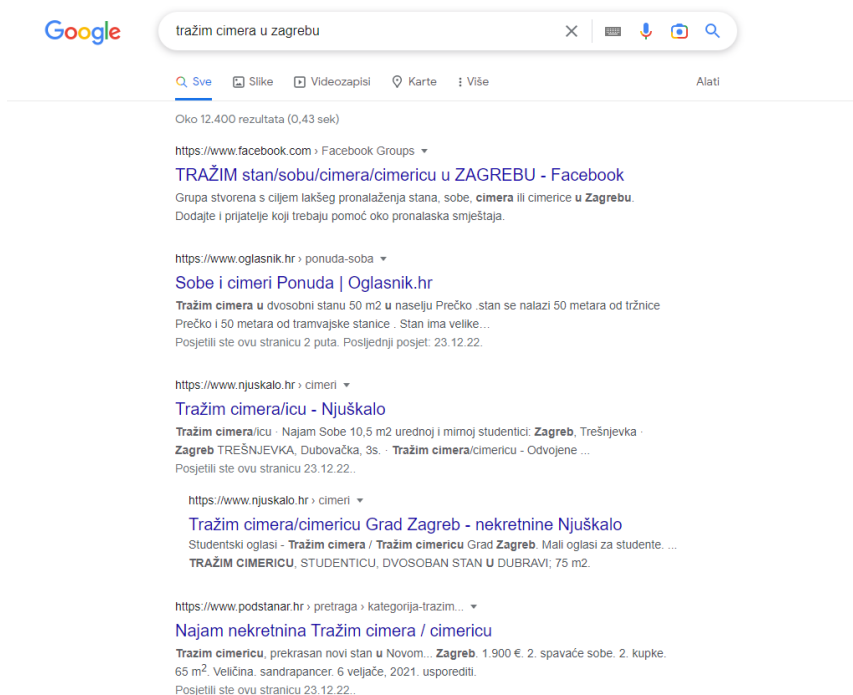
Google

tražim cimera u zagrebu

Sve Slike Videozapisi Karte Više

Alati

Oko 12.400 rezultata (0,43 sek)

https://www.facebook.com › Facebook Groups

TRAŽIM stan/sobu/cimera/cimericu u ZAGREBU - Facebook

Grupa stvorena s ciljem lakšeg pronalaženja stana, sobe, cimera ili cimerice u Zagrebu. Dodajte i prijatelje koji trebaju pomoć oko pronalaska smještaja.

https://www.oglasnik.hr › ponuda-soba

Sobe i cimeri Ponuda | Oglasnik.hr

Tražim cimera u dvosobni stanu 50 m2 u naselju Prečko .stan se nalazi 50 metara od tržnice Prečko i 50 metara od tramvajske stanice . Stan ima velike...

Posjetili ste ovu stranicu 2 puta. Posljednji posjet: 23.12.22.

https://www.njuskalo.hr › cimeri

Tražim cimera/icu - Njuškalo

Tražim cimera/icu · Najam Sobe 10,5 m2 urednoj i mirnoj studentici: Zagreb, Trešnjevka · Zagreb TREŠNJEVKA, Dubovačka, 3s. · Tražim cimera/cimericu - Odvojene ...

Posjetili ste ovu stranicu 23.12.22..

https://www.njuskalo.hr › cimeri

Tražim cimera/cimericu Grad Zagreb - nekretnine Njuškalo

Studentski oglasi - Tražim cimera / Tražim cimericu Grad Zagreb. Mali oglasi za studente. ... TRAŽIM CIMERICU, STUDENTICU, DVOSOBAN STAN U DUBRAVI; 75 m2.

https://www.podstanar.hr › pretraga › kategorija-trazim...

Najam nekretnina Tražim cimera / cimericu

Trazim cimericu, prekrasan novi stan u Novom... Zagreb. 1.900 €. 2. spavaće sobe. 2. kupke. 65 m$^2$. Veličina. sandrapancer. 6 veljače, 2021. usporediti.

Posjetili ste ovu stranicu 23.12.22..